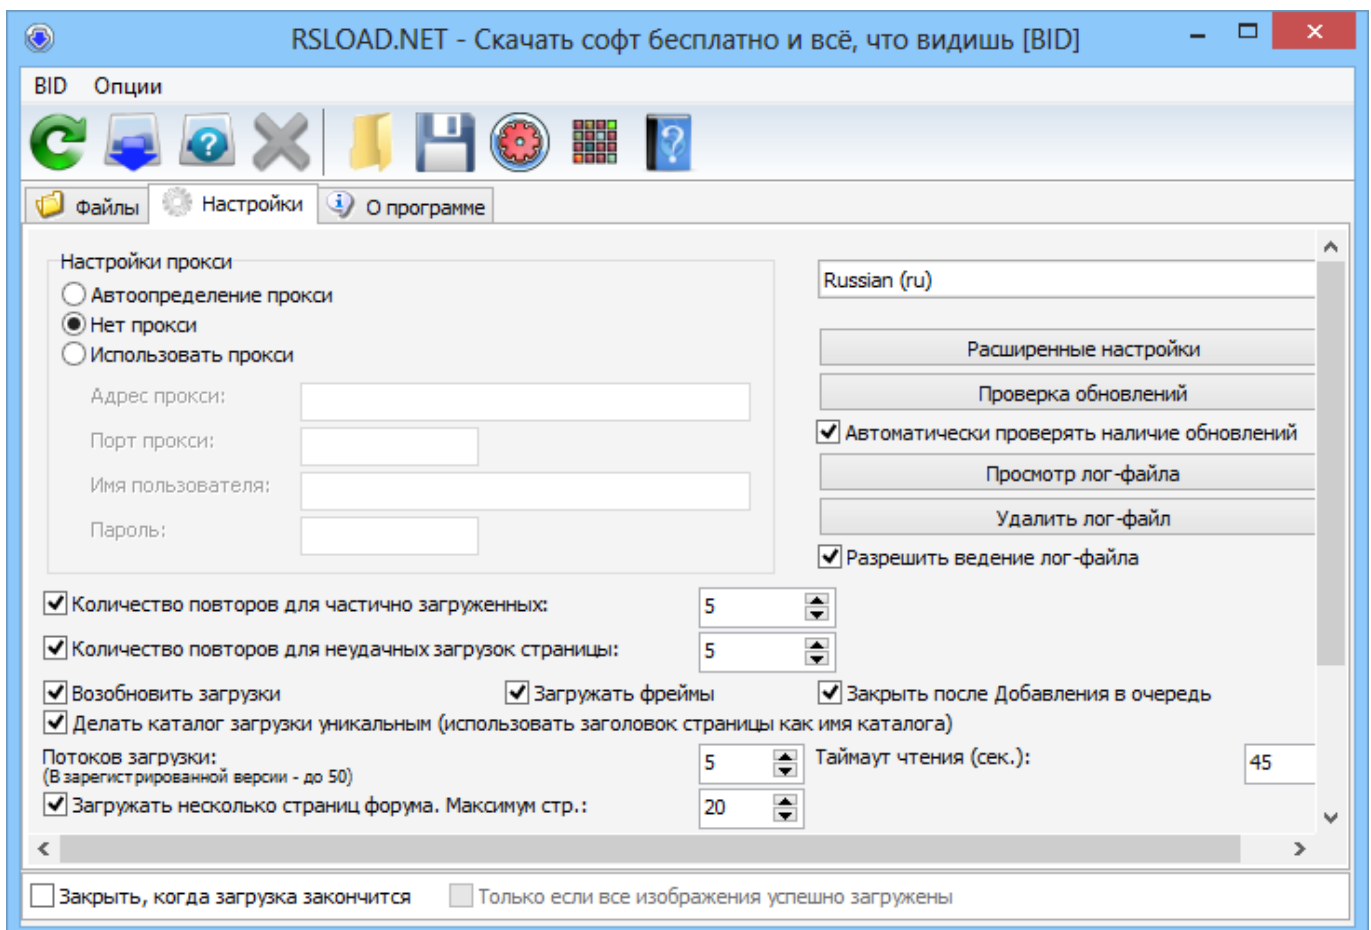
RSLOAD.NET - Скачать софт бесплатно и всё, что видишь [BID]

BID Опции

Файлы Настройки О программе

Настройки прокси
Автоопределение прокси
Нет прокси
Использовать прокси
Адрес прокси:
Порт прокси:
Имя пользователя:
Пароль:

Russian (ru)
Расширенные настройки
Проверка обновлений
Автоматически проверять наличие обновлений
Просмотр лог-файла
Удалить лог-файл
Разрешить ведение лог-файла

Количество повторов для частично загруженных: 5
Количество повторов для неудачных загрузок страницы: 5
Возобновить загрузки
Загружать фреймы
Закрыть после Добавления в очередь
Делать каталог загрузки уникальным (использовать заголовок страницы как имя каталога)
Потоков загрузки:
(В зарегистрированной версии - до 50)
5
Таймаут чтения (сек.):
45
Загружать несколько страниц форума. Максимум стр.:
20

Закрыть, когда загрузка закончится
Только если все изображения успешно загружены